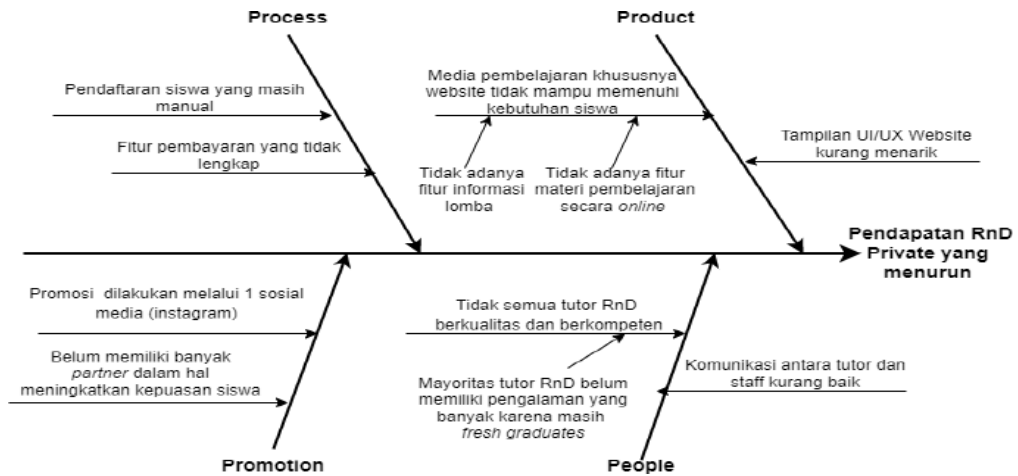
Process

Product

Pendaftaran siswa yang masih manual

Fitur pembayaran yang tidak lengkap

Media pembelajaran khususnya website tidak mampu memenuhi kebutuhan siswa

Tidak adanya fitur informasi lomba

Tidak adanya fitur materi pembelajaran secara *online*

Tampilan UI/UX Website kurang menarik

Pendapatan RnD Private yang menurun

Promosi dilakukan melalui 1 sosial media (instagram)

Belum memiliki banyak *partner* dalam hal meningkatkan kepuasan siswa

Tidak semua tutor RnD berkualitas dan berkompeten

Mayoritas tutor RnD belum memiliki pengalaman yang banyak karena masih *fresh graduates*

Komunikasi antara tutor dan staff kurang baik

Promotion

People